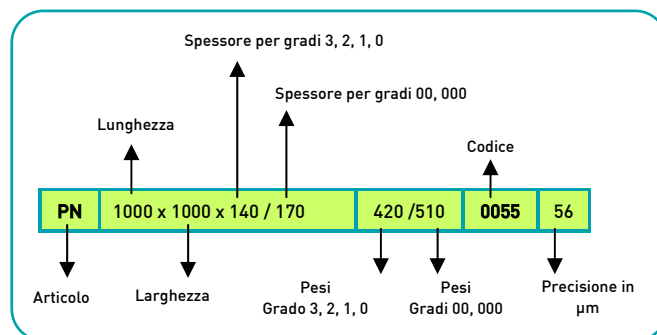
Spessore per gradi 3, 2, 1, 0

Spessore per gradi 00, 000

Lunghezza

Codice

| PN | 1000 x 1000 x 140 / 170 | 420 /510 | 0055 | 56 |
|---|---|---|---|---|

Articolo

Larghezza

Pesi
Grado 3, 2, 1, 0

Pesi
Gradi 00, 000

Precisione in µm